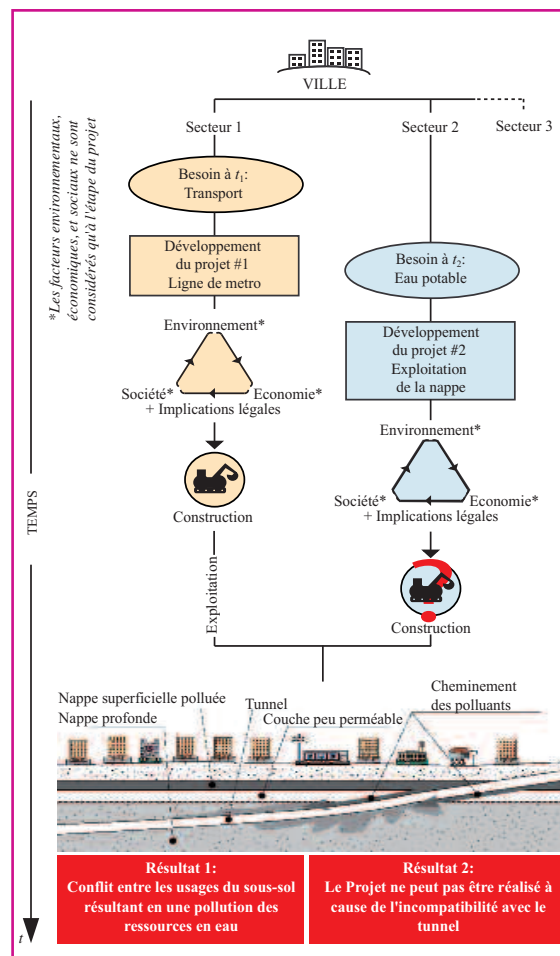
VILLE

Secteur 1

Secteur 2

Secteur 3

*Les facteurs environnementaux, économiques, et sociaux ne sont considérés qu'à l'étape du projet

Besoin à $t_1$: Transport

Développement du projet #1 Ligne de metro

Besoin à $t_2$: Eau potable

Environnement*

Société*

Economie*

+ Implications légales

Développement du projet #2 Exploitation de la nappe

Environnement*

Société*

Economie*

+ Implications légales

TEMPS

Construction

Exploitation

Construction

Nappe superficielle polluée

Nappe profonde

Tunnel

Couche peu perméable

Cheminement des polluants

Résultat 1:
Conflit entre les usages du sous-sol résultant en une pollution des ressources en eau

Résultat 2:
Le Projet ne peut pas être réalisé à cause de l'incompatibilité avec le tunnel

$t$